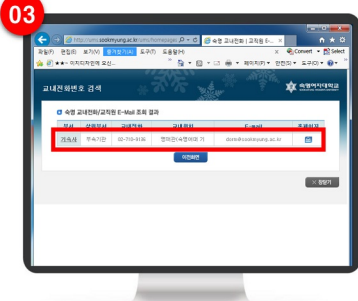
03

http://sms.sookmyung.ac.kr/sms/homepage/

숙명 교내전화 | 교직원 E-...

파일(F) 편집(E) 보기(V) 즐겨찾기(A) 도구(T) 도움말(H)

Convert

Select

★★ - 미지의 작업에 오신...

페이지(P)

안전(S)

도구(O)

교내전화번호 검색

숙명여자대학교

숙명 교내전화/교직원 E-Mail 조회 결과

| 부서 | 상위부서 | 교내전화 | 교내호실 | E-mail | 주메일주 |
|---|---|---|---|---|---|
| 기숙사 | 부속기관 | 02-710-9136 | 명재관(숙명여대 기 | dorm@sookmyung.ac.kr | |

이전화면

창닫기